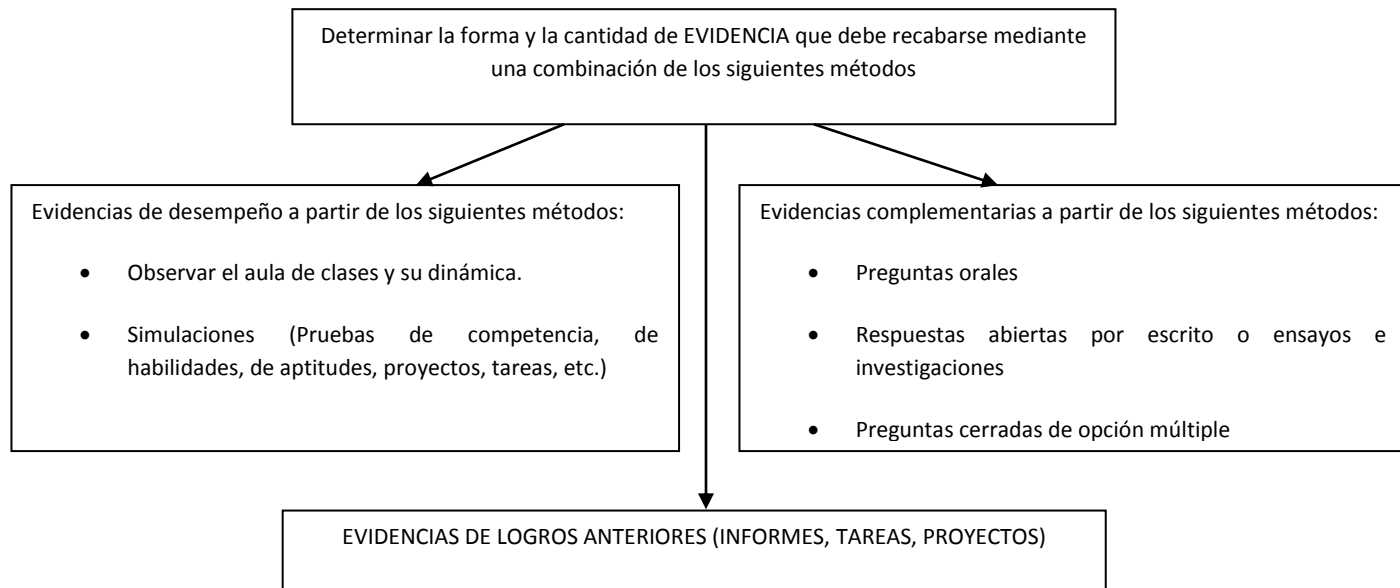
Determinar la forma y la cantidad de EVIDENCIA que debe recabarse mediante una combinación de los siguientes métodos

Evidencias de desempeño a partir de los siguientes métodos:

- Observar el aula de clases y su dinámica.
- Simulaciones (Pruebas de competencia, de habilidades, de aptitudes, proyectos, tareas, etc.)

Evidencias complementarias a partir de los siguientes métodos:

- Preguntas orales
- Respuestas abiertas por escrito o ensayos e investigaciones
- Preguntas cerradas de opción múltiple

EVIDENCIAS DE LOGROS ANTERIORES (INFORMES, TAREAS, PROYECTOS)